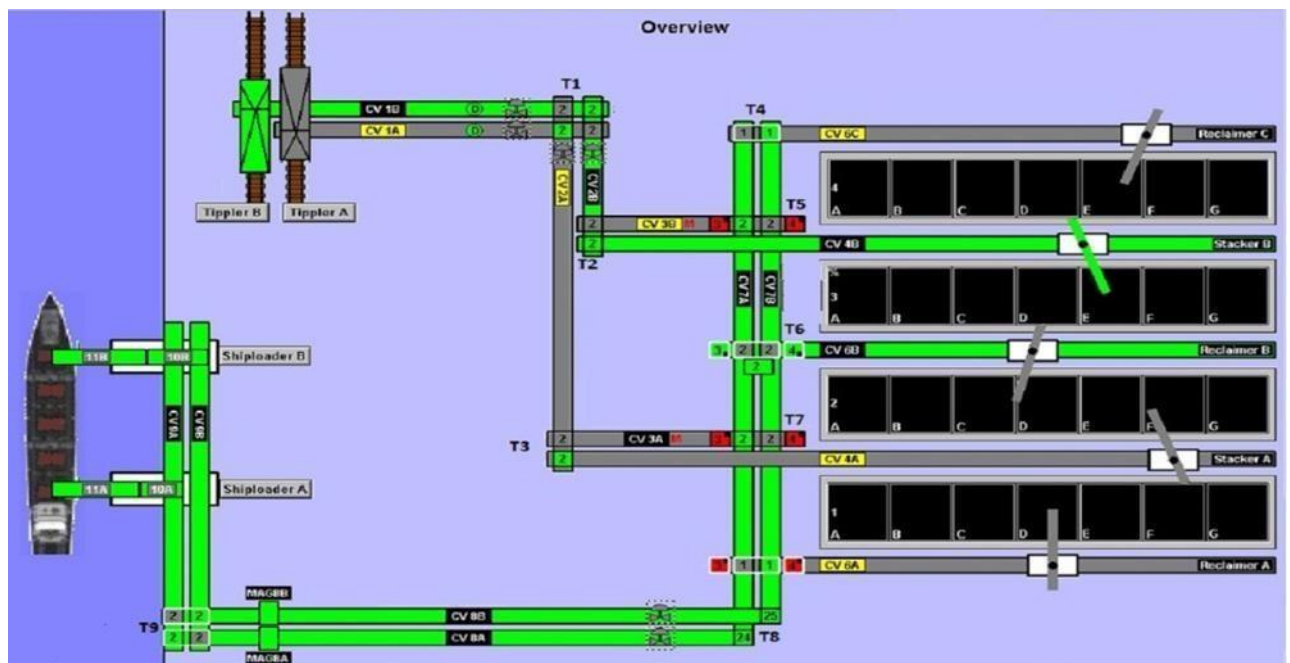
Overview

T1
CV 1B
CV 1A
2 2
2 2
CV 2A
CV 2B
Tippler B
Tippler A

T4
1 1
CV 6C
Reclaimer C
4
A B C D E F G
T5
CV 3B
2 2 2
CV 4B
Stacker B
T2
CV 7A
CV 7B
3
A B C D E F G
T6
3 2 2 4
2
CV 6B
Reclaimer B
2
A B C D E F G
T7
T3
2
CV 3A
2 2 2
CV 4A
Stacker A
1
A B C D E F G
CV 6A
Reclaimer A
1 1

11B
10B
Shiploader B
CV 9A
CV 9B
11A
10A
Shiploader A

MAG8B
MAG8A
T9
2 2
2 2
CV 8B
CV 8A
25
24
T8